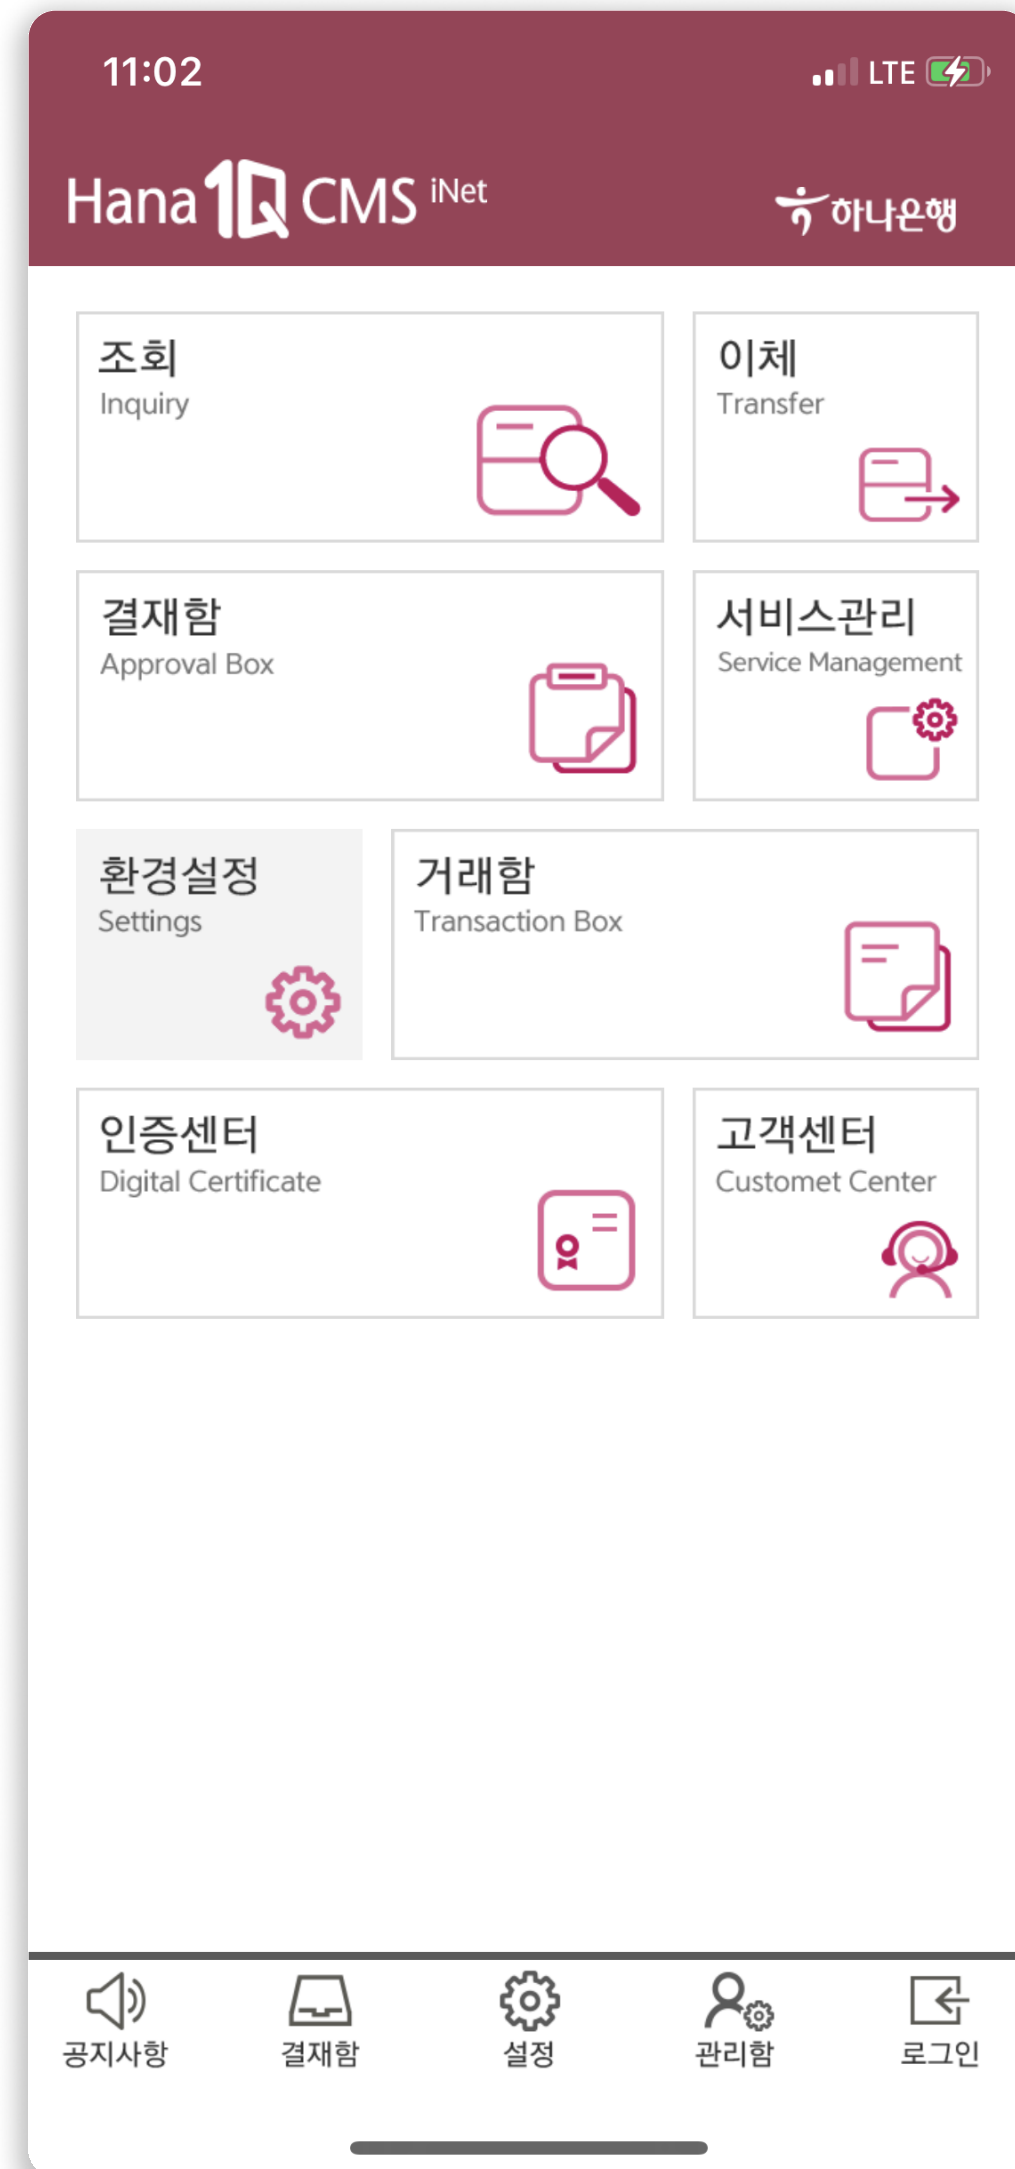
11:02

LTE

Hana 1Q CMS iNet

하나은행

조회
Inquiry

이체
Transfer

결재함
Approval Box

서비스관리
Service Management

환경설정
Settings

거래함
Transaction Box

인증센터
Digital Certificate

고객센터
Customet Center

공지사항
결재함
설정
관리함
로그인